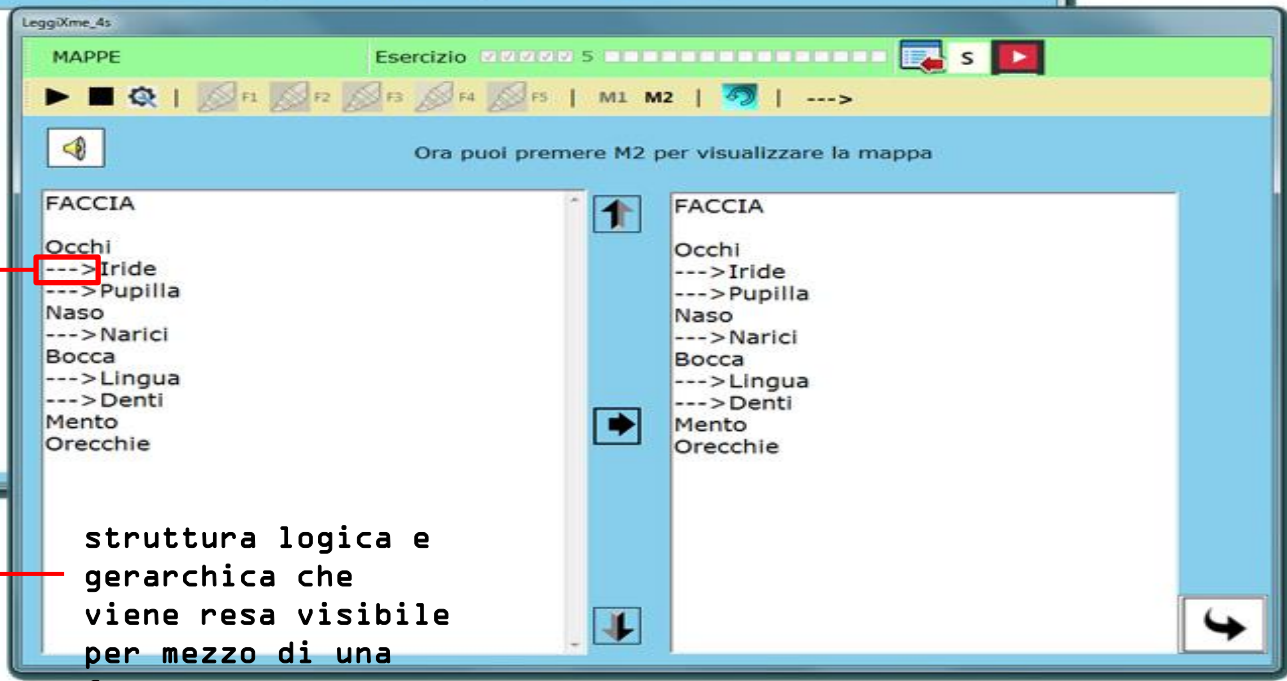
LeggiXme_4s

MAPPE

Esercizio 5

S

F1 F2 F3 F4 F5 | M1 M2 | | --->

Ora puoi premere M2 per visualizzare la mappa

FACCIA

Occhi
--->Iride
--->Pupilla
Naso
--->Narici
Bocca
--->Lingua
--->Denti
Mento
Orecchie

FACCIA

Occhi
--->Iride
--->Pupilla
Naso
--->Narici
Bocca
--->Lingua
--->Denti
Mento
Orecchie

struttura logica e gerarchica che viene resa visibile per mezzo di una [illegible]